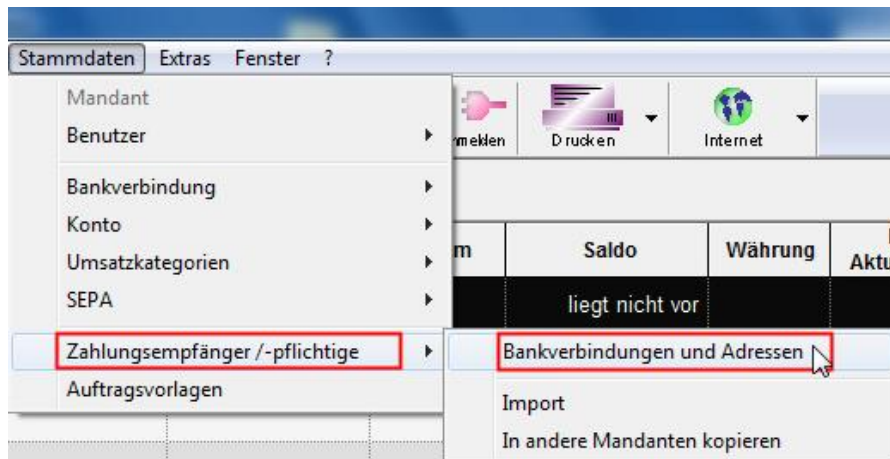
Stammdaten Extras Fenster ?

Mandant
Benutzer

Bankverbindung
Konto
Umsatzkategorien
SEPA

Zahlungsempfänger /-pflichtige
Auftragsvorlagen

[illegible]melden
Drucken
Internet

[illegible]m
Saldo
Währung
Aktu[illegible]

liegt nicht vor

Bankverbindungen und Adressen

Import
In andere Mandanten kopieren